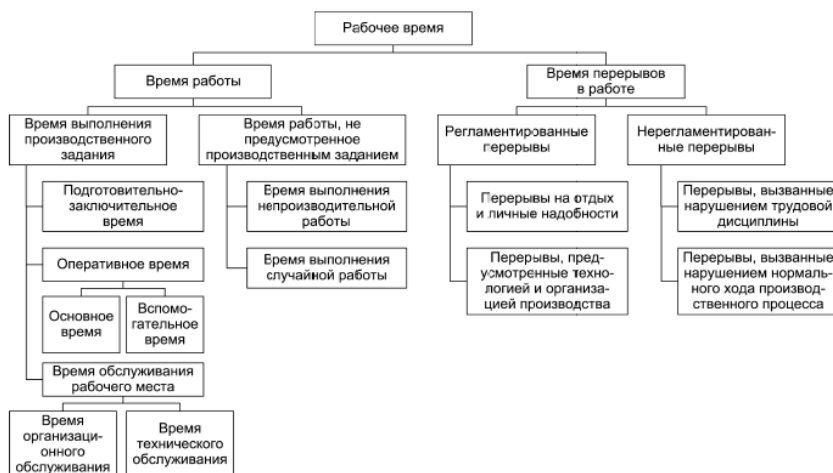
Рабочее время

Время работы

Время перерывов в работе

Время выполнения производственного задания

Время работы, не предусмотренное производственным заданием

Регламентированные перерывы

Нерегламентированные перерывы

Подготовительно-заключительное время

Время выполнения непроизводительной работы

Перерывы на отдых и личные надобности

Перерывы, вызванные нарушением трудовой дисциплины

Оперативное время

Время выполнения случайной работы

Перерывы, предусмотренные технологией и организацией производства

Перерывы, вызванные нарушением нормального хода производственного процесса

Основное время

Вспомогательное время

Время обслуживания рабочего места

Время организационного обслуживания

Время технического обслуживания